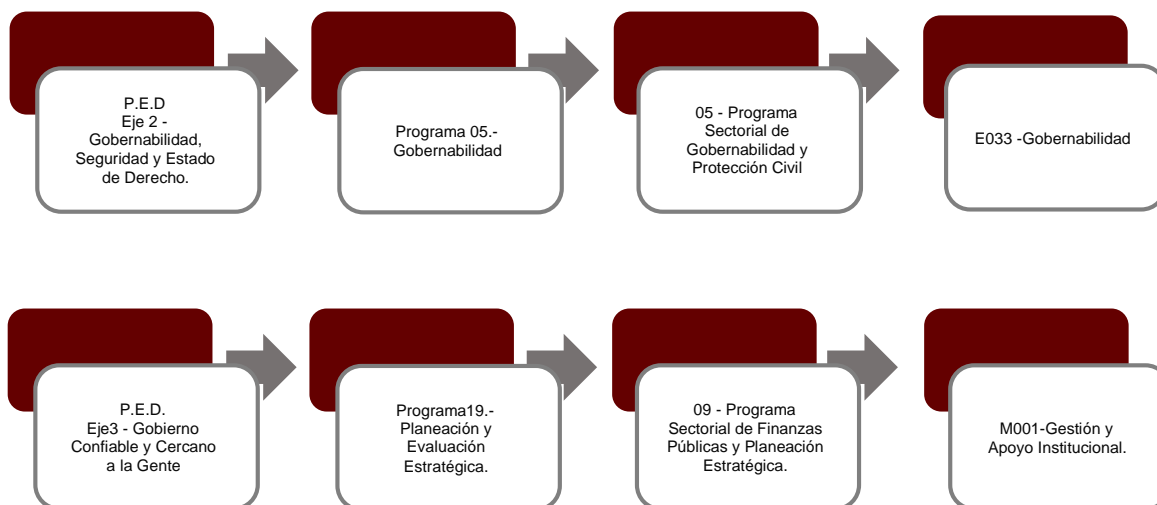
P.E.D
Eje 2 - Gobernabilidad, Seguridad y Estado de Derecho.

Programa 05.- Gobernabilidad

05 - Programa Sectorial de Gobernabilidad y Protección Civil

E033 -Gobernabilidad

P.E.D.
Eje3 - Gobierno Confiable y Cercano a la Gente

Programa19.- Planeación y Evaluación Estratégica.

09 - Programa Sectorial de Finanzas Públicas y Planeación Estratégica.

M001-Gestión y Apoyo Institucional.